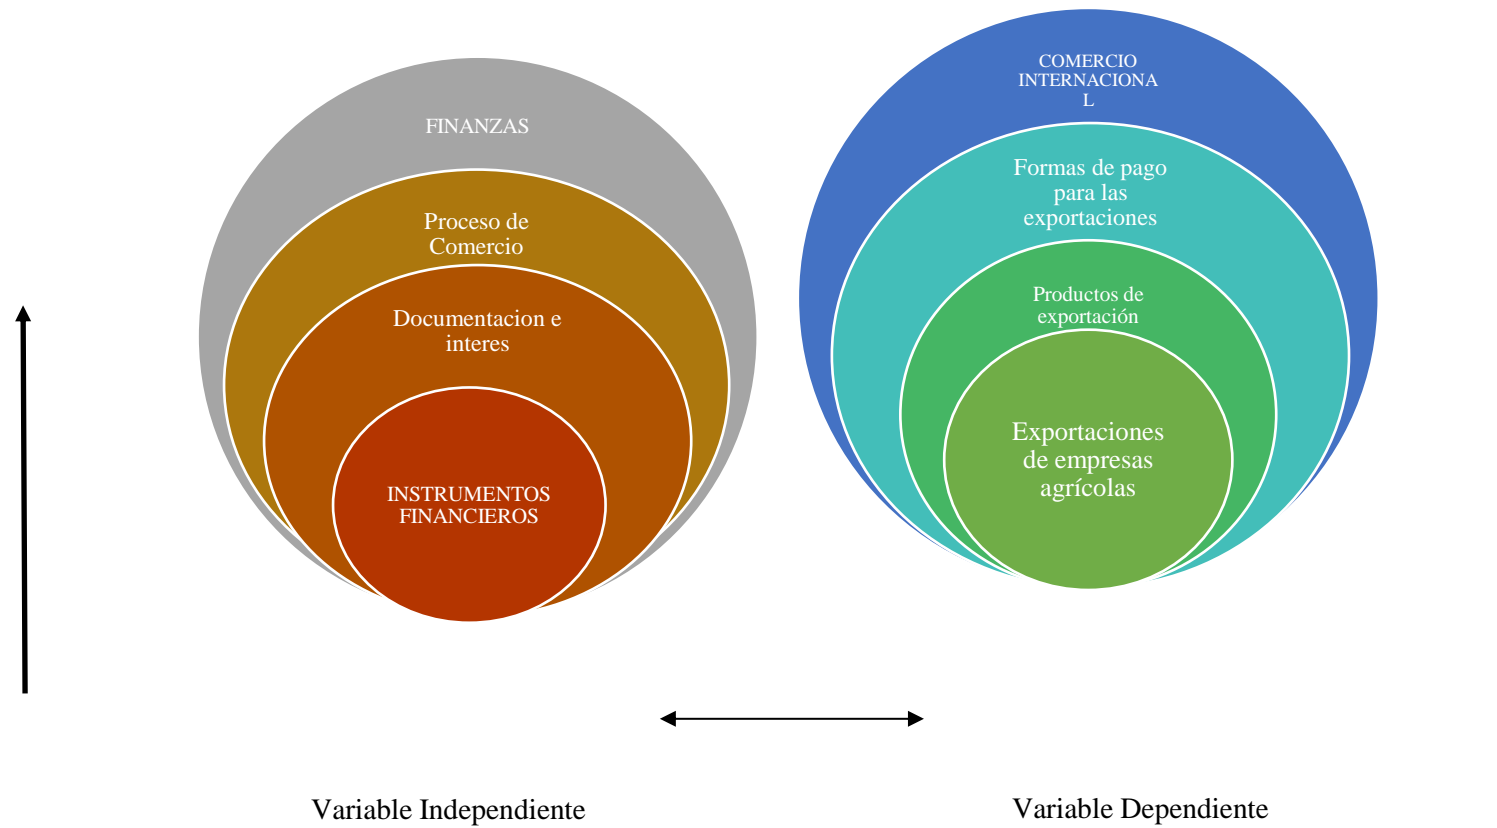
FINANZAS

Proceso de Comercio

Documentacion e interes

INSTRUMENTOS FINANCIEROS

COMERCIO INTERNACIONA L

Formas de pago para las exportaciones

Productos de exportación

Exportaciones de empresas agrícolas

Variable Independiente

Variable Dependiente